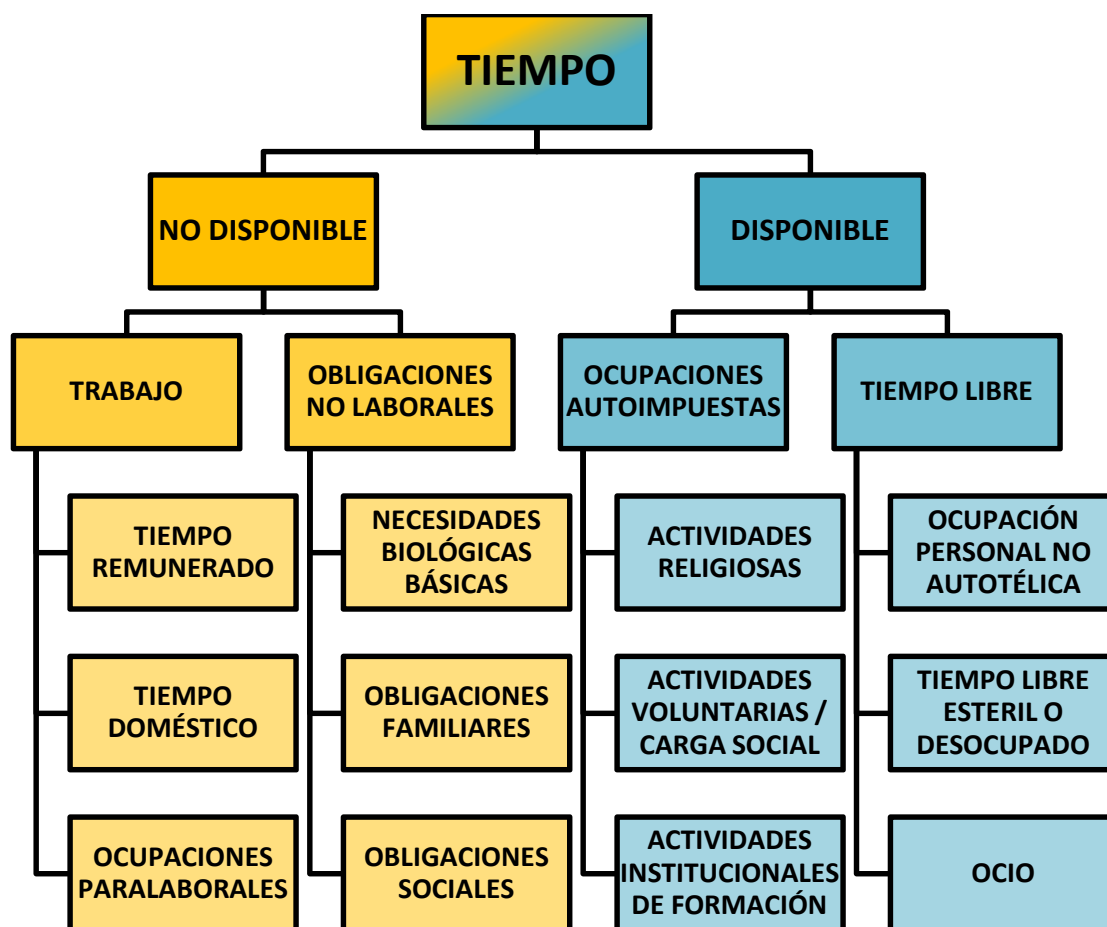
TIEMPO

NO DISPONIBLE

DISPONIBLE

TRABAJO

OBLIGACIONES NO LABORALES

OCUPACIONES AUTOIMPUESTAS

TIEMPO LIBRE

TIEMPO REMUNERADO

TIEMPO DOMÉSTICO

OCUPACIONES PARALABORALES

NECESIDADES BIOLÓGICAS BÁSICAS

OBLIGACIONES FAMILIARES

OBLIGACIONES SOCIALES

ACTIVIDADES RELIGIOSAS

ACTIVIDADES VOLUNTARIAS / CARGA SOCIAL

ACTIVIDADES INSTITUCIONALES DE FORMACIÓN

OCUPACIÓN PERSONAL NO AUTOTÉLICA

TIEMPO LIBRE ESTERIL O DESOCUPADO

OCIO